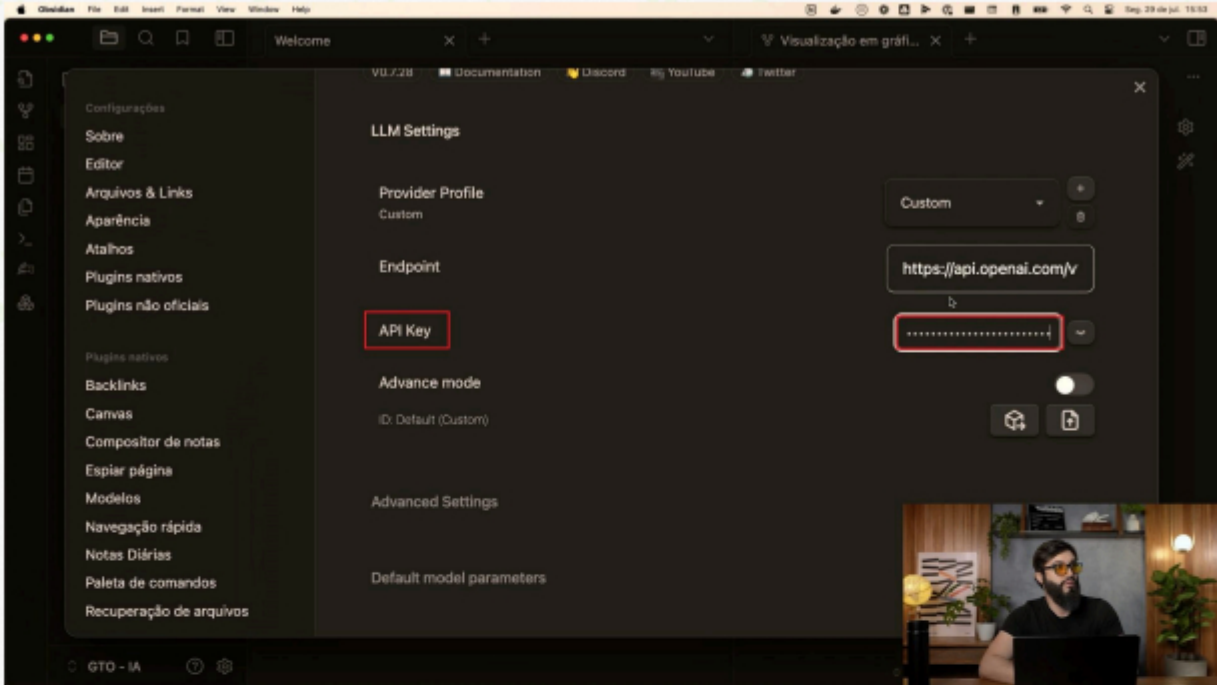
Obsidian File Edit Insert Format View Window Help

Seg. 29 de jul. 15:53

Welcome

Visualização em gráfi...

v0.7.28 Documentation Discord YouTube Twitter

Configurações
Sobre
Editor
Arquivos & Links
Aparência
Atalhos
Plugins nativos
Plugins não oficiais

Plugins nativos
Backlinks
Canvas
Compositor de notas
Espiar página
Modelos
Navegação rápida
Notas Diárias
Paleta de comandos
Recuperação de arquivos

LLM Settings

Provider Profile
Custom

Custom

Endpoint

https://api.openai.com/v

API Key

••••••••••••••••••••••••

Advance mode
ID: Default (Custom)

Advanced Settings

Default model parameters

GTO - IA